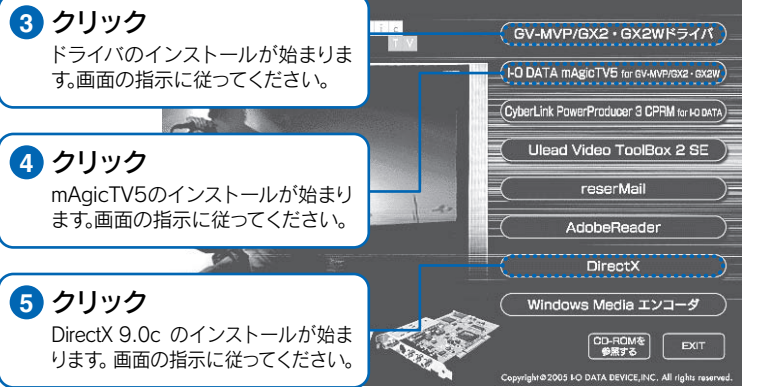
3 クリック
ドライバのインストールが始まります。画面の指示に従ってください。

4 クリック
mAgicTV5のインストールが始まります。画面の指示に従ってください。

5 クリック
DirectX 9.0c のインストールが始まります。画面の指示に従ってください。

GV-MVP/GX2・GX2Wドライバ
I-O DATA mAgicTV5 for GV-MVP/GX2・GX2W
CyberLink PowerProducer 3 CPRM for I-O DATA
Ulead Video ToolBox 2 SE
reserMail
AdobeReader
DirectX
Windows Media エンコーダ
CD-ROMを参照する
EXIT
Copyright©2005 I-O DATA DEVICE,INC. All rights reserved.